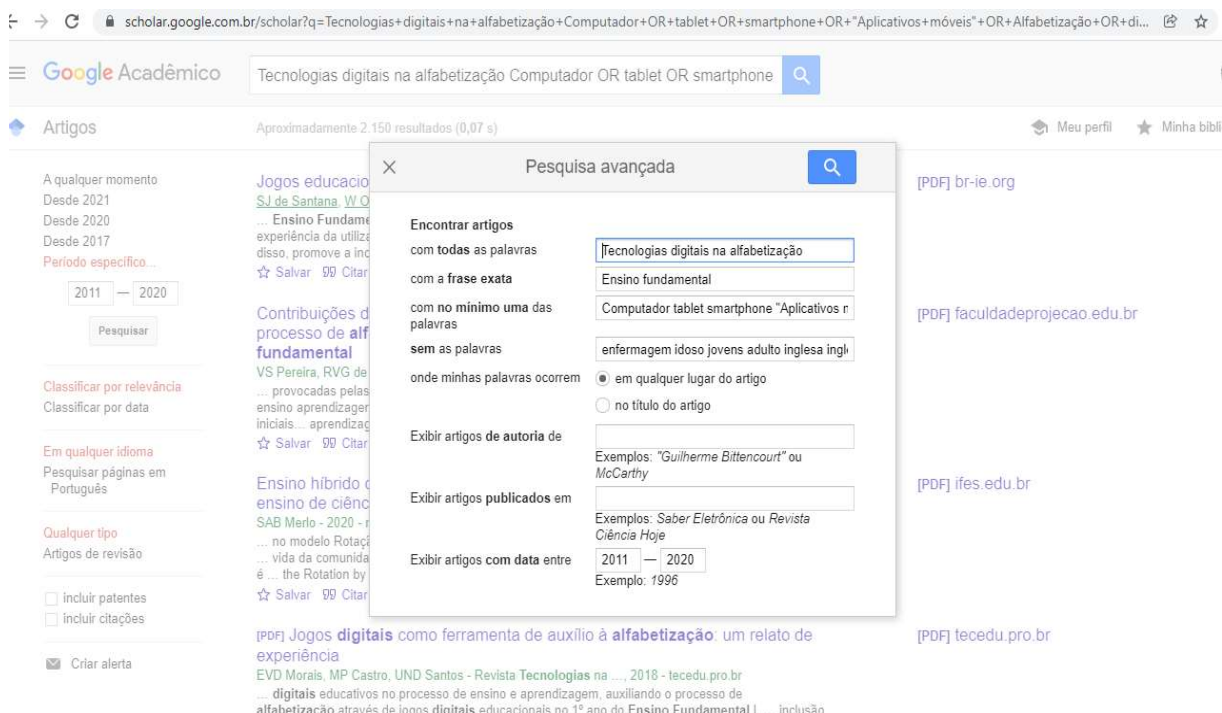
scholar.google.com.br/scholar?q=Tecnologias+digitais+na+alfabetização+Computador+OR+tablet+OR+smartphone+OR+"Aplicativos+móveis"+OR+Alfabetização+OR+di...

Google Acadêmico

Tecnologias digitais na alfabetização Computador OR tablet OR smartphone

Artigos

Aproximadamente 2.150 resultados (0,07 s)

Meu perfil

Minha bibli

A qualquer momento
Desde 2021
Desde 2020
Desde 2017
Período específico...

2011 — 2020

Pesquisar

Classificar por relevância
Classificar por data

Em qualquer idioma
Pesquisar páginas em Português

Qualquer tipo
Artigos de revisão

incluir patentes
incluir citações

Criar alerta

Jogos educacio
SJ de Santana, W O
... Ensino Fundame
experiência da utiliza
disso, promove a inc
☆ Salvar 99 Citar

[PDF] br-ie.org

Contribuições d
processo de alf
fundamental
VS Pereira, RVG de
... provocadas pelas
ensino aprendizager
iniciais... aprendizag
☆ Salvar 99 Citar

[PDF] faculdadeprojecao.edu.br

Ensino híbrido c
ensino de ciênc
SAB Merlo - 2020 - r
... no modelo Rotaçã
... vida da comunida
é ... the Rotation by
☆ Salvar 99 Citar

[PDF] ifes.edu.br

[PDF] Jogos digitais como ferramenta de auxílio à alfabetização: um relato de experiência
EVD Morais, MP Castro, UND Santos - Revista Tecnologias na ..., 2018 - tecedu.pro.br
... digitais educativos no processo de ensino e aprendizagem, auxiliando o processo de alfabetização através de jogos digitais educacionais no 1º ano do Ensino Fundamental I ... inclusão

[PDF] tecedu.pro.br

Pesquisa avançada

Encontrar artigos
com todas as palavras | Tecnologias digitais na alfabetização
com a frase exata | Ensino fundamental
com no mínimo uma das palavras | Computador tablet smartphone "Aplicativos n
sem as palavras | enfermagem idoso jovens adulto inglesa ingl
onde minhas palavras ocorrem | em qualquer lugar do artigo
no título do artigo
Exibir artigos de autoria de
Exemplos: "Guilherme Bittencourt" ou McCarthy
Exibir artigos publicados em
Exemplos: Saber Eletrônica ou Revista Ciência Hoje
Exibir artigos com data entre | 2011 — 2020
Exemplo: 1996